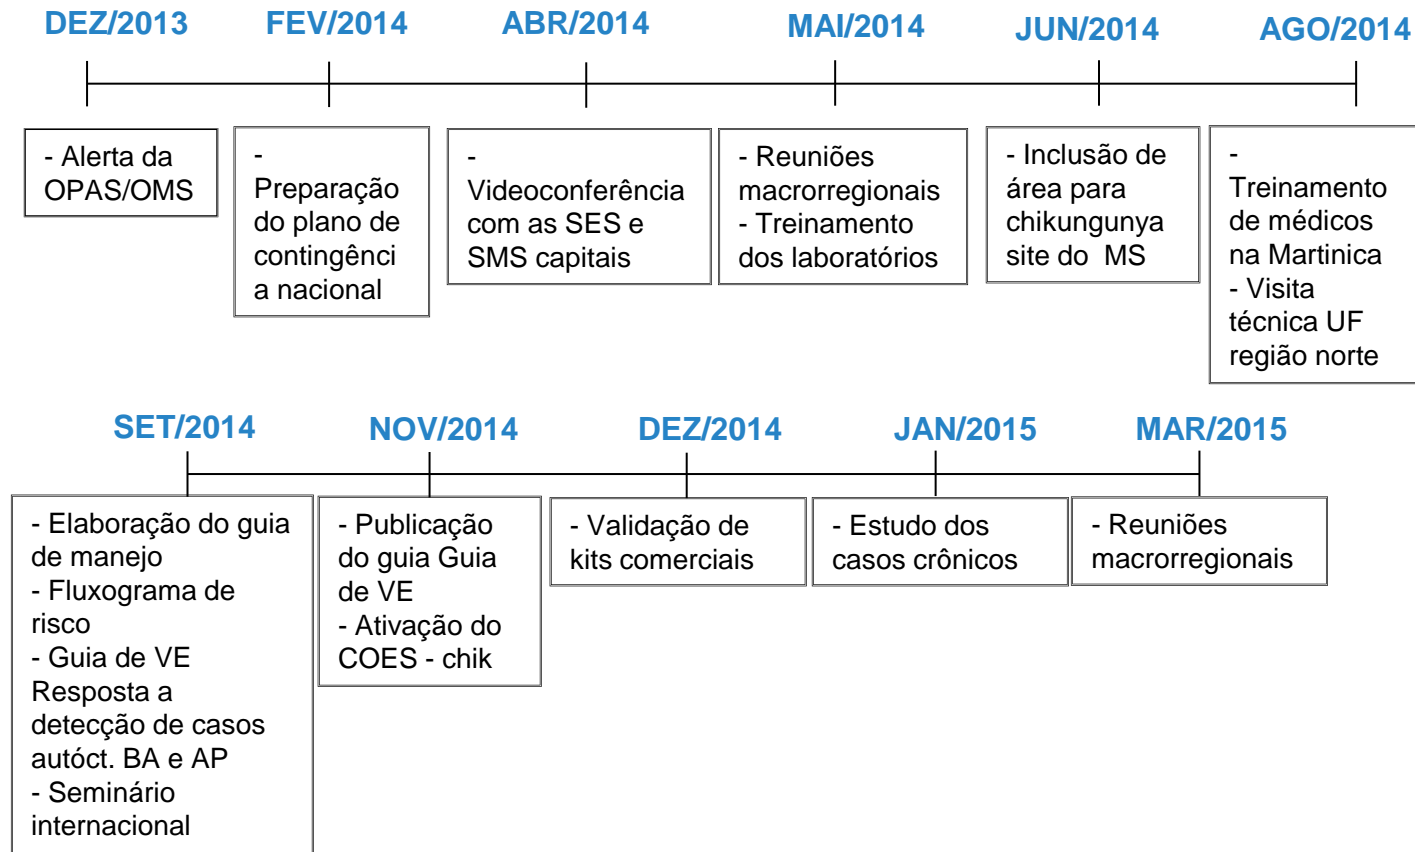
DEZ/2013 FEV/2014 ABR/2014 MAI/2014 JUN/2014 AGO/2014

- Alerta da OPAS/OMS

- Preparação do plano de contingência nacional

- Videoconferência com as SES e SMS capitais

- Reuniões macrorregionais
- Treinamento dos laboratórios

- Inclusão de área para chikungunya site do MS

- Treinamento de médicos na Martinica
- Visita técnica UF região norte

SET/2014 NOV/2014 DEZ/2014 JAN/2015 MAR/2015

- Elaboração do guia de manejo
- Fluxograma de risco
- Guia de VE Resposta a detecção de casos autóct. BA e AP
- Seminário internacional

- Publicação do guia Guia de VE
- Ativação do COES - chik

- Validação de kits comerciais

- Estudo dos casos crônicos

- Reuniões macrorregionais